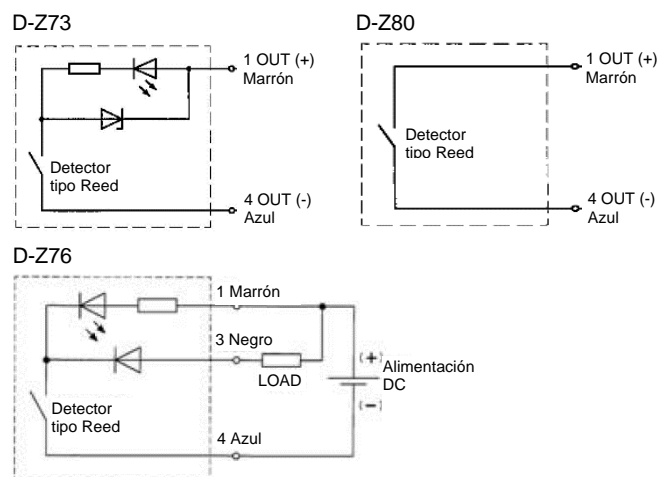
D-Z73

1 OUT (+)
Marrón

Detector
tipo Reed

4 OUT (-)
Azul

D-Z80

1 OUT (+)
Marrón

Detector
tipo Reed

4 OUT (-)
Azul

D-Z76

1 Marrón

3 Negro

LOAD

(+)
Alimentación
DC
(−)

Detector
tipo Reed

4 Azul